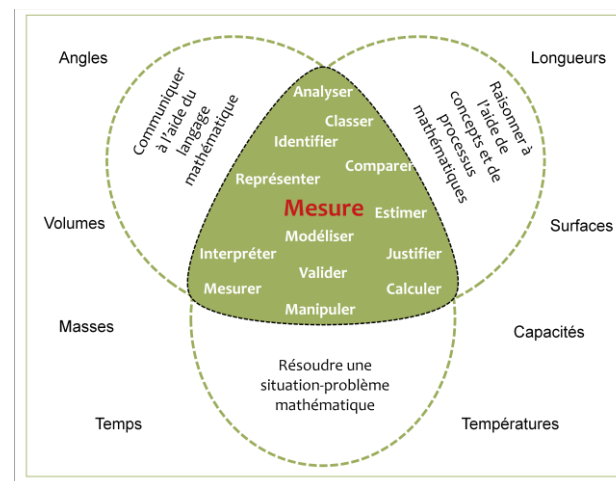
Angles

Longueurs

Communiquer à l'aide du langage mathématique

Raisonner à l'aide de concepts et de processus mathématiques

Analyser
Classer
Identifier
Comparer
Représenter
Mesure
Estimer
Modéliser
Interpréter
Justifier
Valider
Mesurer
Calculer
Manipuler

Volumes

Surfaces

Masses

Capacités

Résoudre une situation-problème mathématique

Temps

Températures